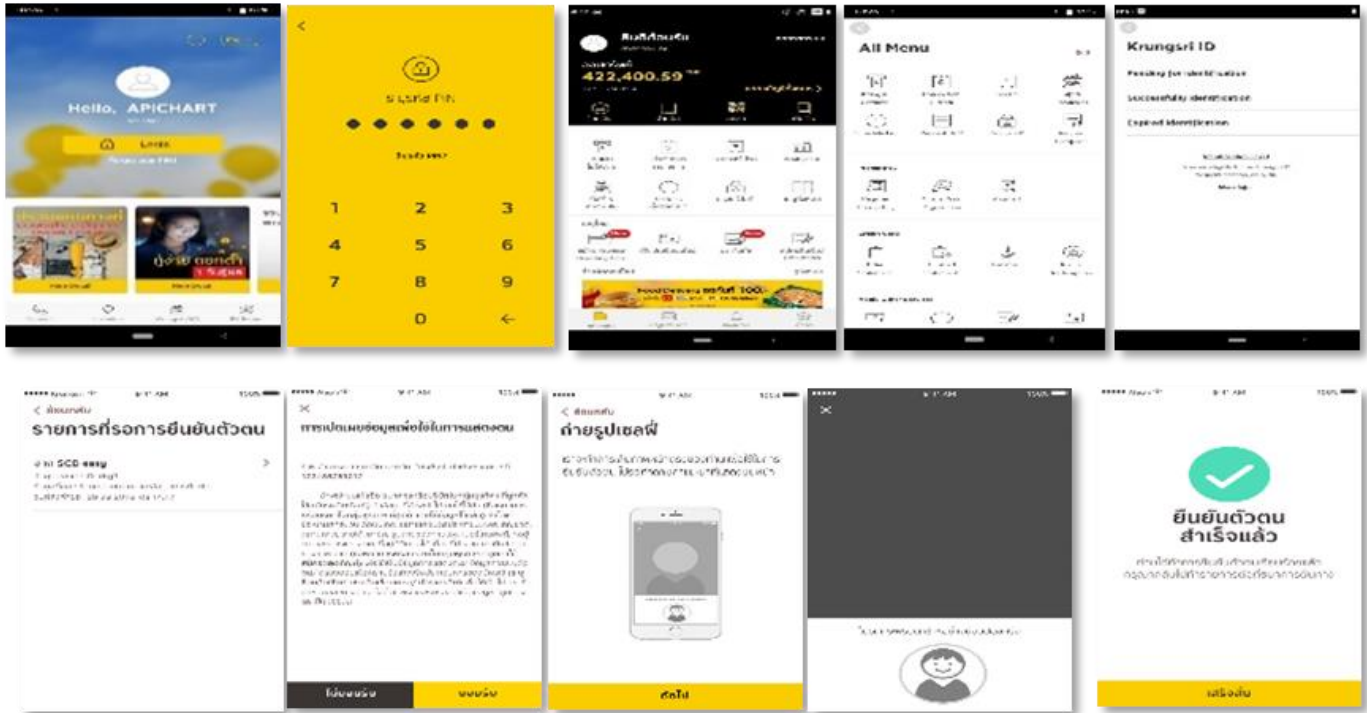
Hello, APICHART

Login

ใส่รหัส PIN

● ● ● ● ● ●

1 2 3
4 5 6
7 8 9
0 ←

422,400.59

All Menu

Krungsri ID

Pending for identification

Successfully identification

Expired identification

< ย้อนกลับ
รายการที่รอการยืนยันตัวตน

จาก SCB easy

×
การเปิดเผยข้อมูลเพื่อใช้ในการแสดงตน

ไม่ยอมรับ
ยอมรับ

< ย้อนกลับ
ถ่ายรูปเซลฟี่

ถัดไป

×

ยืนยันตัวตน
สำเร็จแล้ว

เสร็จสิ้น